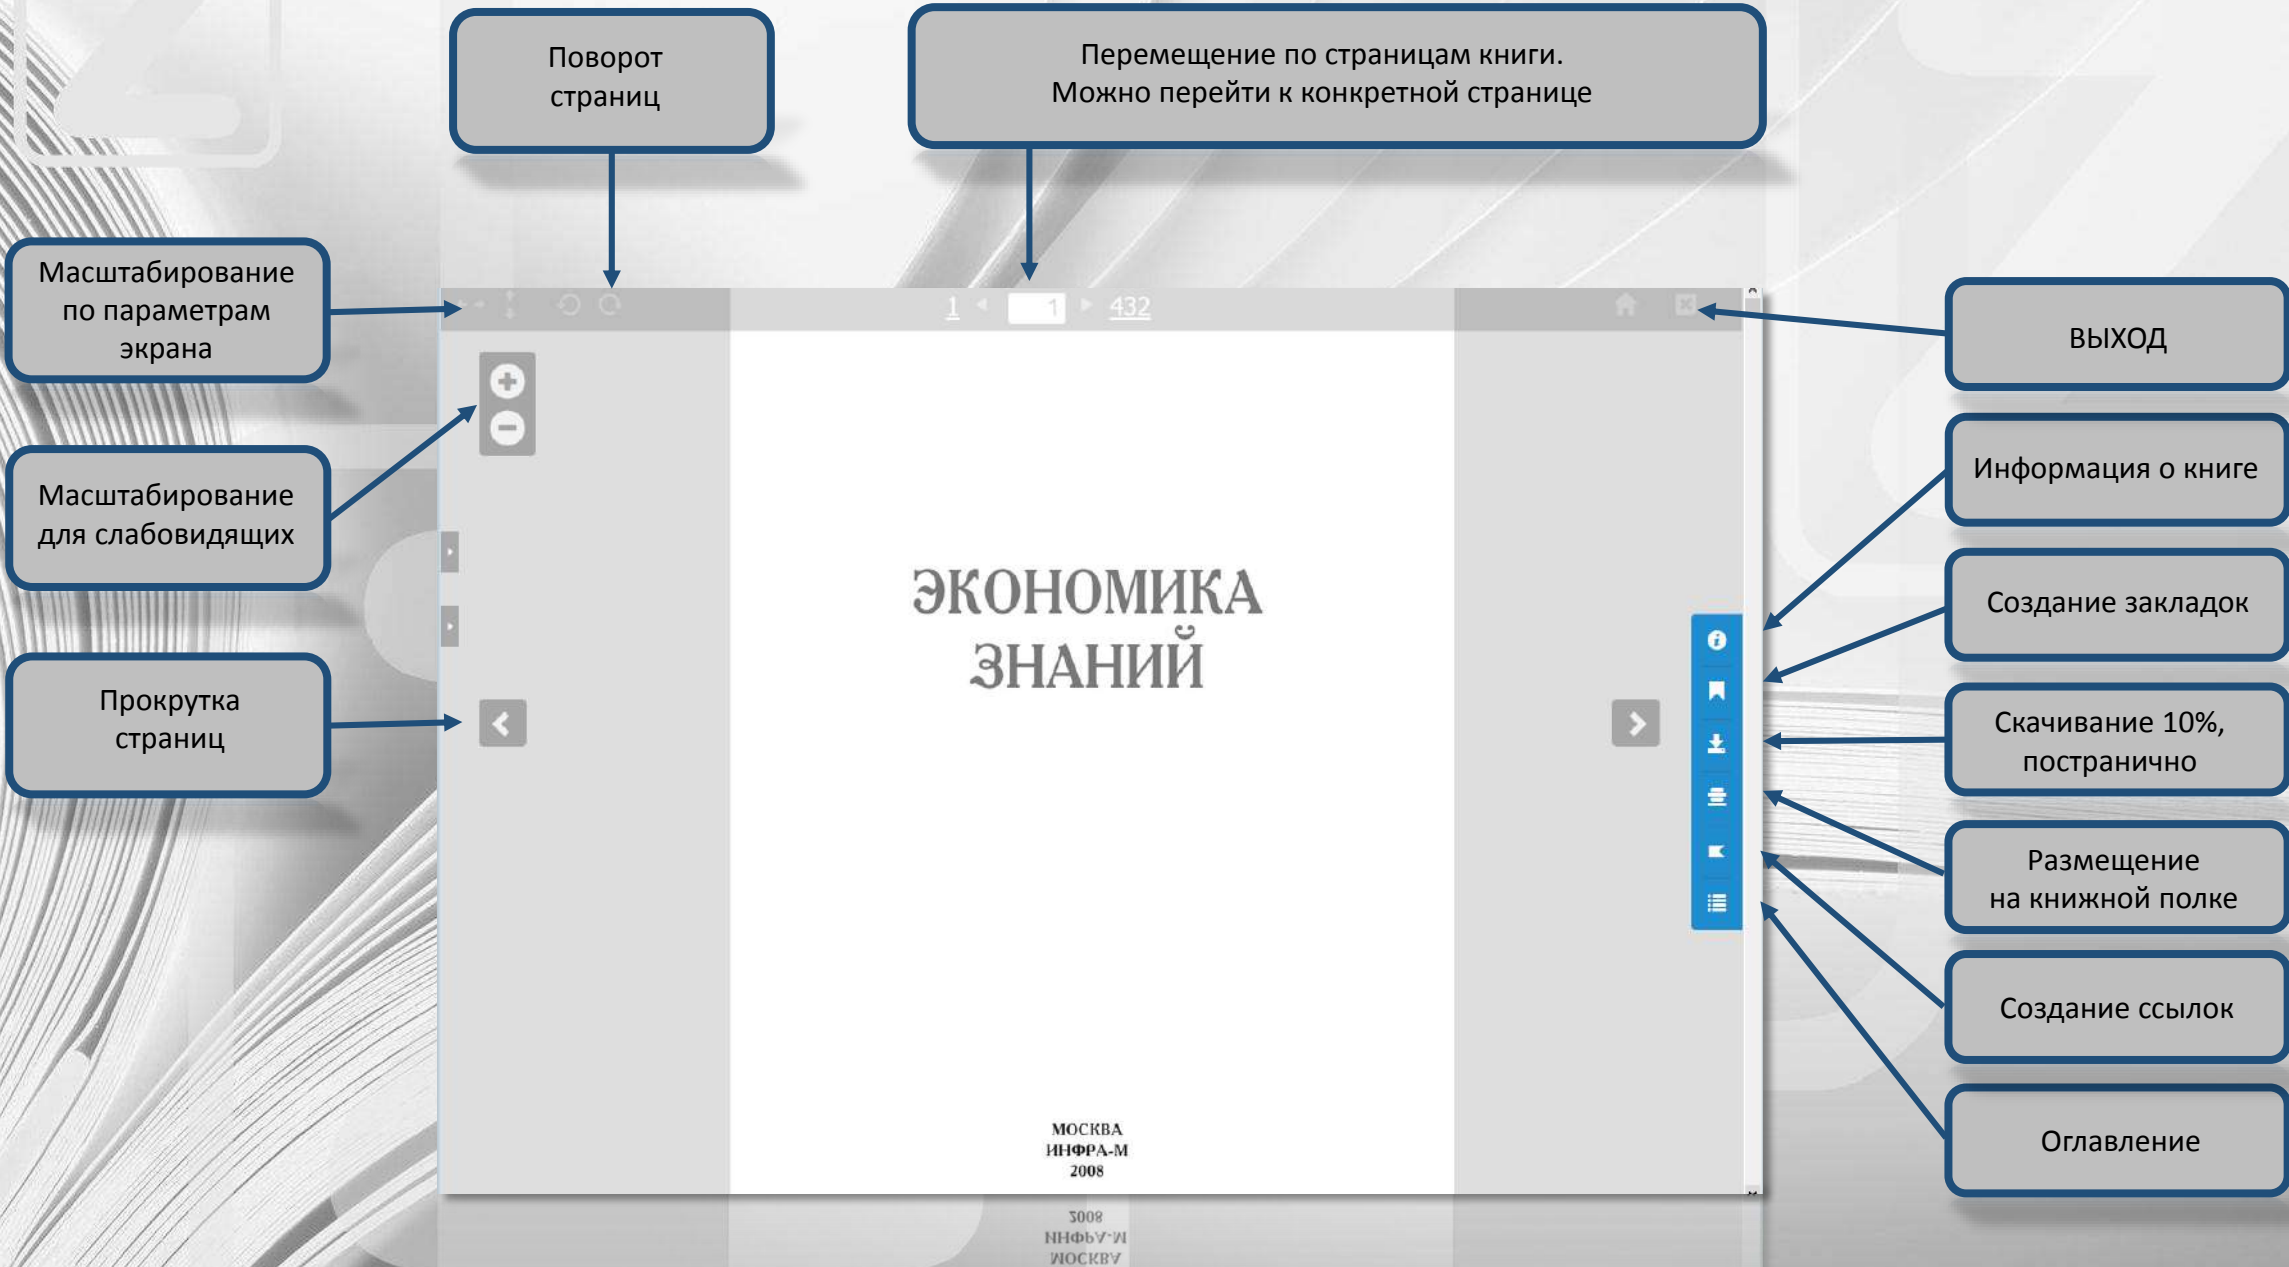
Поворот страниц

Перемещение по страницам книги. Можно перейти к конкретной странице

Масштабирование по параметрам экрана

1 1 432

ВЫХОД

Масштабирование для слабовидящих

Информация о книге

ЭКОНОМИКА ЗНАНИЙ

Создание закладок

Прокрутка страниц

Скачивание 10%, постранично

Размещение на книжной полке

Создание ссылок

Оглавление

МОСКВА
ИНФРА-М
2008